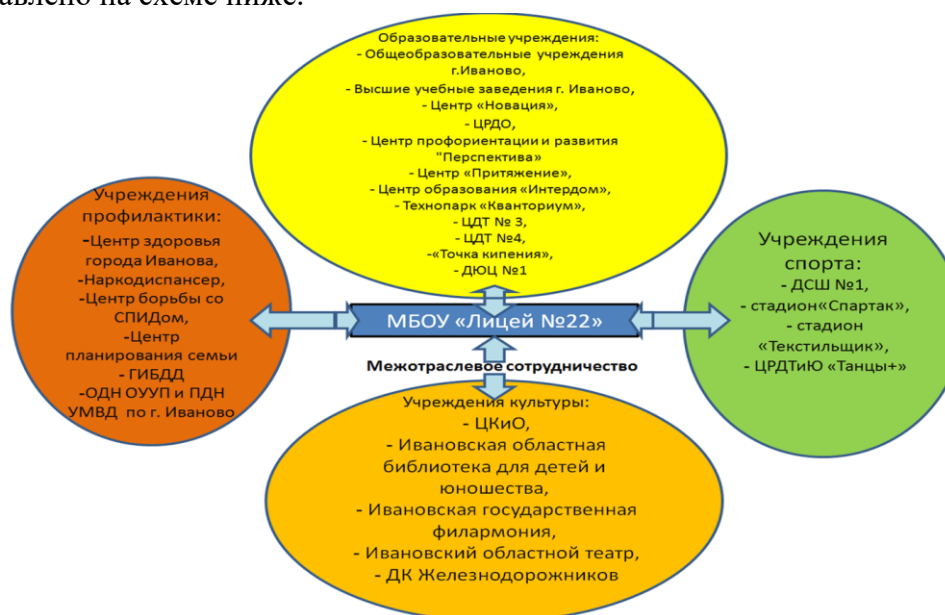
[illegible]авлено на схеме ниже.

Образовательные учреждения:
- Общеобразовательные учреждения г.Иваново,
- Высшие учебные заведения г. Иваново,
- Центр «Новация»,
- ЦРДО,
- Центр профориентации и развития "Перспектива"
- Центр «Притяжение»,
- Центр образования «Интердом»,
- Технопарк «Кванториум»,
- ЦДТ № 3,
- ЦДТ №4,
-«Точка кипения»,
- ДЮЦ №1

Учреждения профилактики:
-Центр здоровья города Иванова,
-Наркодиспансер,
-Центр борьбы со СПИДом,
-Центр планирования семьи
- ГИБДД
-ОДН ОУУП и ПДН УМВД по г. Иваново

МБОУ «Лицей №22»

Учреждения спорта:
- ДСШ №1,
- стадион«Спартак»,
- стадион «Текстильщик»,
- ЦРДТиЮ «Танцы+»

Межотраслевое сотрудничество

Учреждения культуры:
- ЦКиО,
- Ивановская областная библиотека для детей и юношества,
- Ивановская государственная филармония,
- Ивановский областной театр,
- ДК Железнодорожников